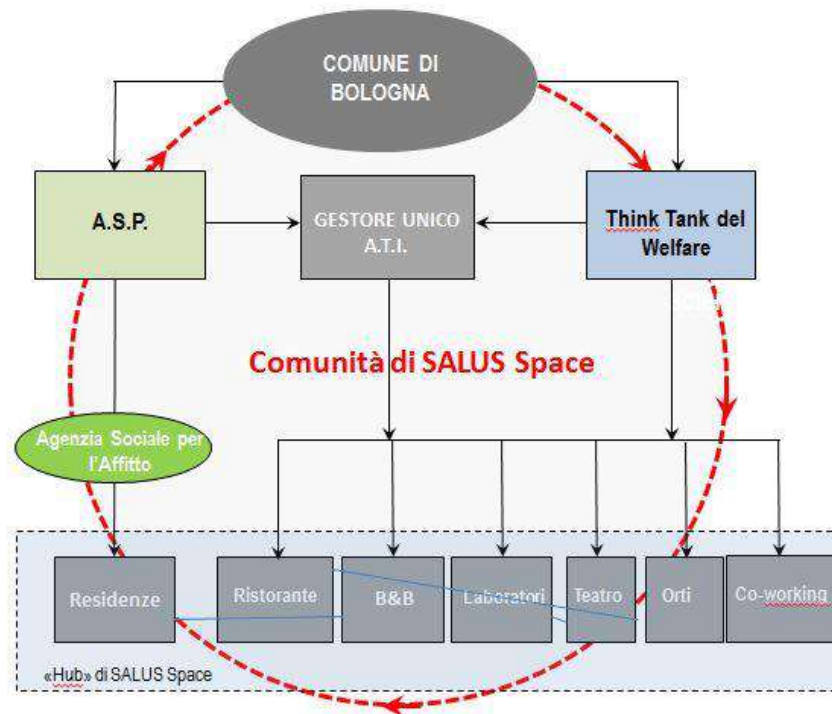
COMUNE DI BOLOGNA

A.S.P.

GESTORE UNICO A.T.I.

Think Tank del Welfare

Comunità di SALUS Space

Agenzia Sociale per l'Affitto

Residenze

Ristorante

B&B

Laboratori

Teatro

Orti

Co-working

«Hub» di SALUS Space